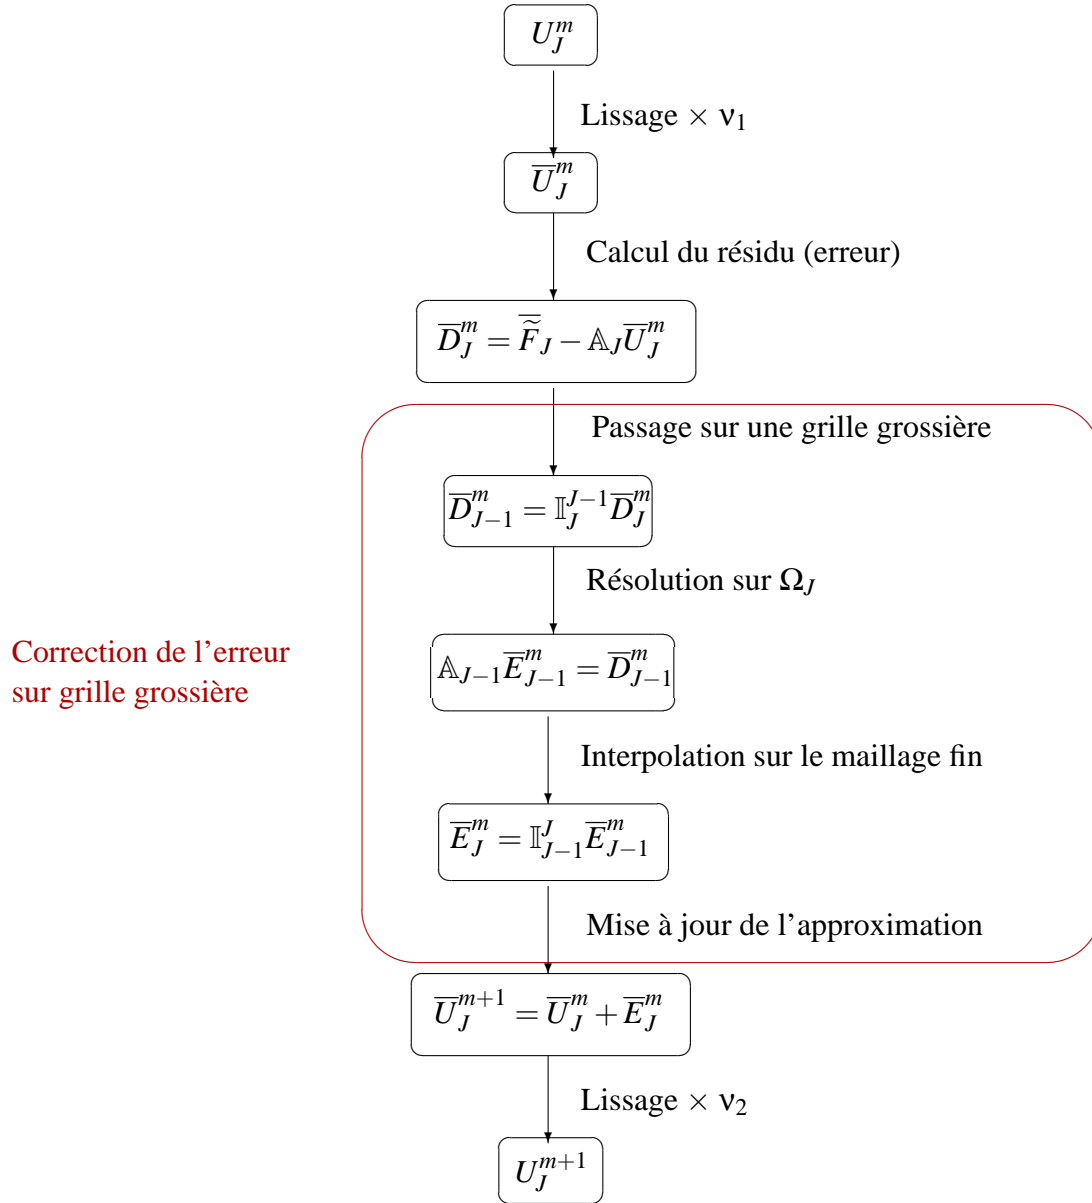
$U_J^m$

Lissage $\times \nu_1$

$\overline{U}_J^m$

Calcul du résidu (erreur)

$\overline{D}_J^m = \overline{\overline{F}}_J - \mathbb{A}_J \overline{U}_J^m$

Passage sur une grille grossière

$\overline{D}_{J-1}^m = \mathbb{I}_J^{J-1} \overline{D}_J^m$

Résolution sur $\Omega_J$

Correction de l'erreur sur grille grossière

$\mathbb{A}_{J-1} \overline{E}_{J-1}^m = \overline{D}_{J-1}^m$

Interpolation sur le maillage fin

$\overline{E}_J^m = \mathbb{I}_{J-1}^J \overline{E}_{J-1}^m$

Mise à jour de l'approximation

$\overline{U}_J^{m+1} = \overline{U}_J^m + \overline{E}_J^m$

Lissage $\times \nu_2$

$U_J^{m+1}$